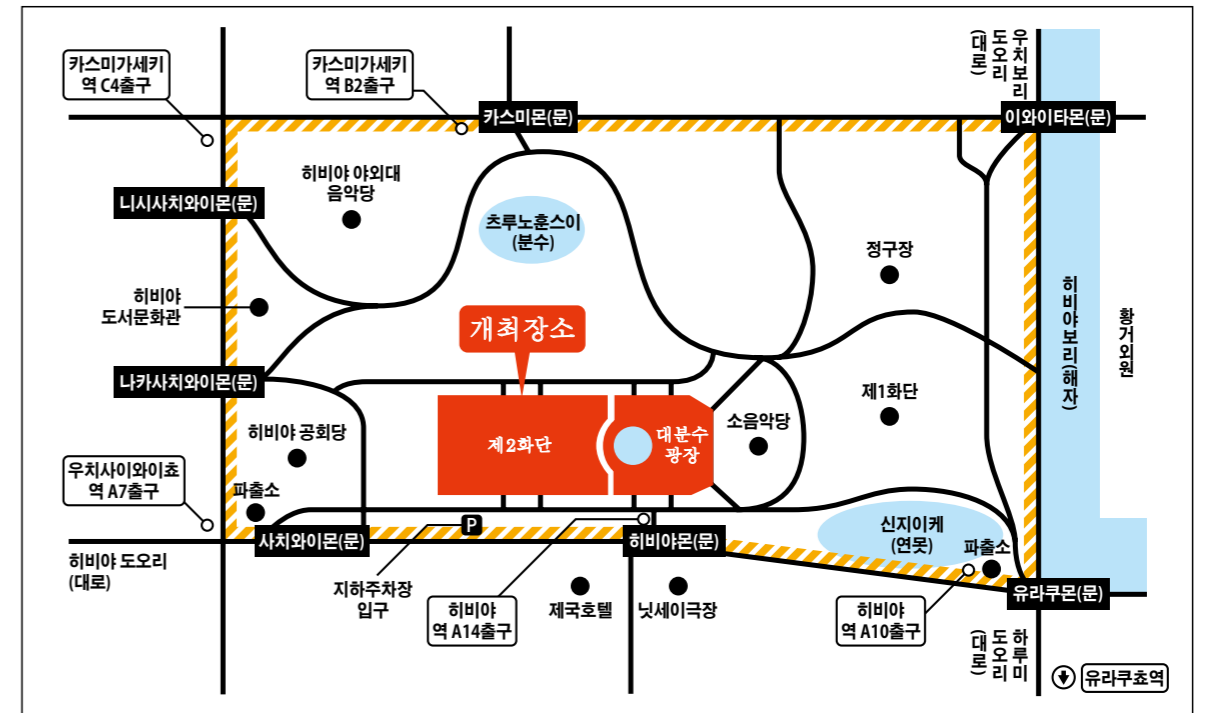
카스미가세키 역 C4출구

카스미가세키 역 B2출구

카스미몬(문)

우치보리 도오리 (대로)

이와이타몬(문)

히비야 야외대 음악당

츠루노훈스이 (분수)

니시사치와이몬(문)

정구장

히비야 도서문화관

개최장소

황거외원

히비야보리(해자)

나카사치와이몬(문)

제1화단

히비야 공회당

제2화단

대분수 광장

소음악당

우치사이와이초 역 A7출구

파출소

사치와이몬(문)

P

히비야몬(문)

신지이케 (연못)

파출소

히비야 도오리 (대로)

유라쿠몬(문)

지하주차장 입구

히비야 역 A14출구

제국호텔

닛세이극장

히비야 역 A10출구

하루미 도오리 (대로)

유라쿠쵸역